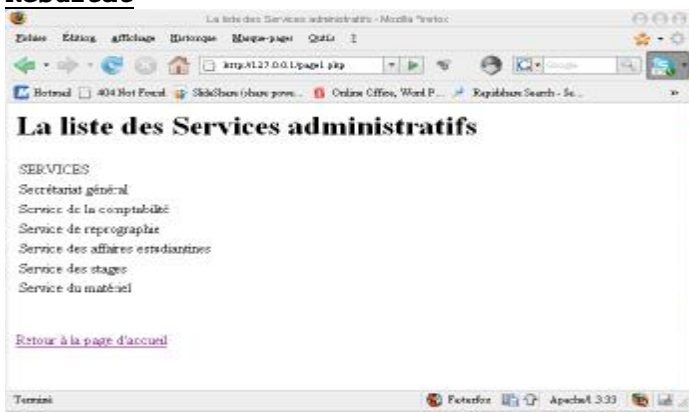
Résultat

La liste des Services administratifs - Mozilla Firefox

Fichier Édition Affichage Historique Marque-pages Outils ?

http://127.0.0.1/page1.php

Google

Hotmail 404 Not Found SlideShare (share pow... Online Office, Word P... Rapidshare Search - Se...

La liste des Services administratifs

SERVICES
Secrétariat général
Service de la comptabilité
Service de reprographie
Service des affaires estudiantines
Service des stages
Service du matériel

Retour à la page d'accueil

Terminé

Foxmarks Apache 3.33